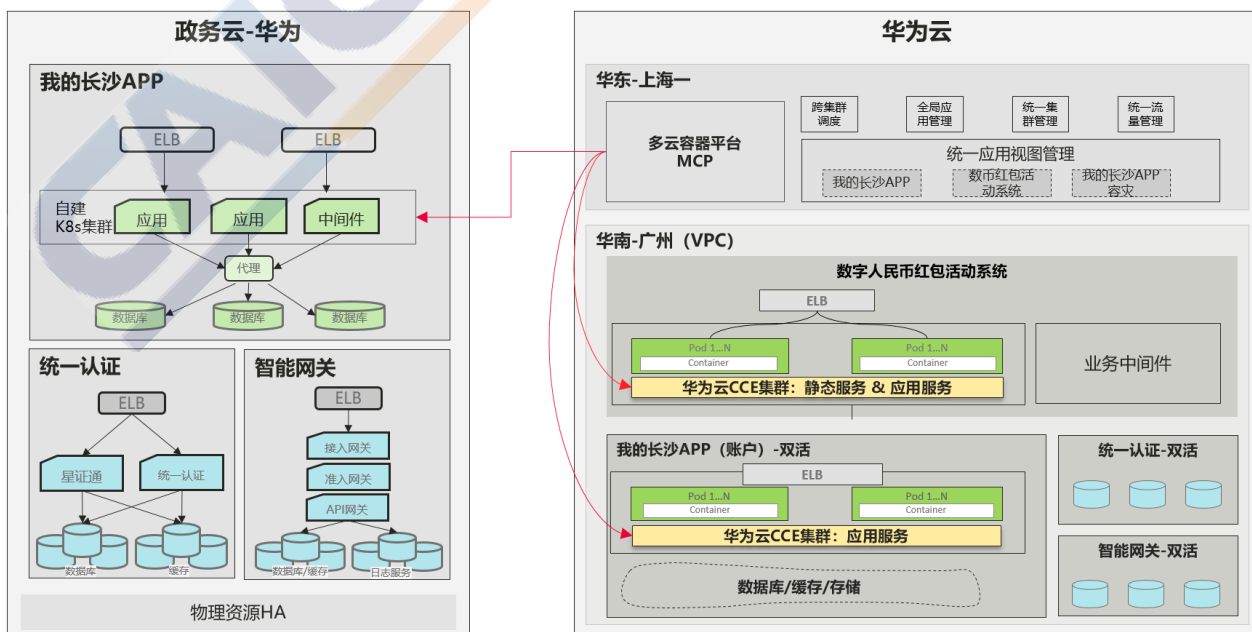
政务云-华为

我的长沙APP

ELB

ELB

自建 K8s集群

应用

应用

中间件

代理

数据库

数据库

数据库

统一认证

ELB

星证通

统一认证

数据库

缓存

智能网关

ELB

接入网关

准入网关

API网关

数据库/缓存

日志服务

物理资源HA

华为云

华东-上海一

多云容器平台 MCP

跨集群调度

全局应用管理

统一集群管理

统一流量管理

统一应用视图管理

我的长沙APP

数币红包活动系统

我的长沙APP容灾

华南-广州（VPC）

数字人民币红包活动系统

ELB

Pod 1...N

Container

Pod 1...N

Container

华为云CCE集群：静态服务 & 应用服务

业务中间件

我的长沙APP（账户）-双活

ELB

Pod 1...N

Container

Pod 1...N

Container

华为云CCE集群：应用服务

数据库/缓存/存储

统一认证-双活

智能网关-双活